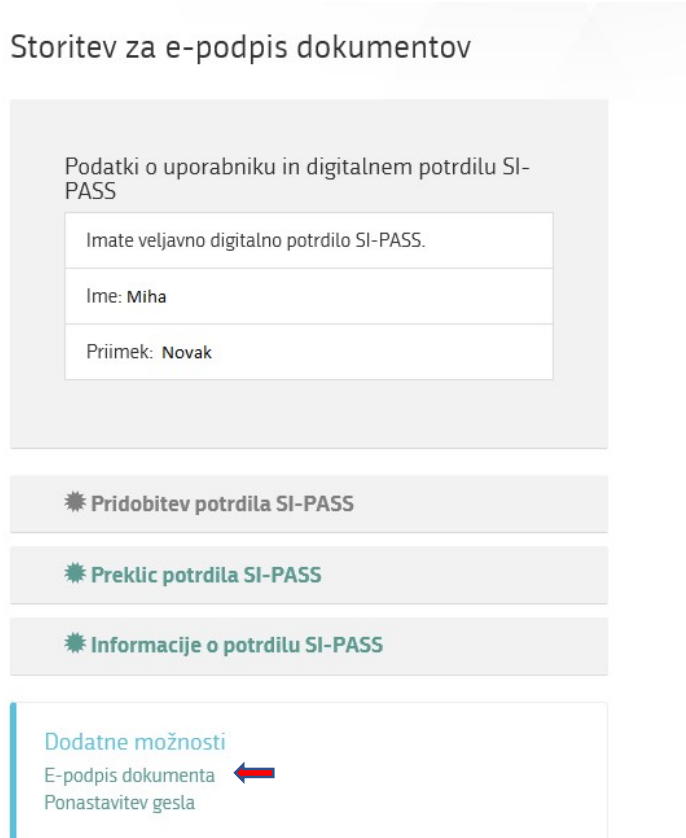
Storitev za e-podpis dokumentov

Podatki o uporabniku in digitalnem potrdilu SI-PASS

Imate veljavno digitalno potrdilo SI-PASS.

Ime: Miha

Priimek: Novak

Pridobitev potrdila SI-PASS

Preklic potrdila SI-PASS

Informacije o potrdilu SI-PASS

Dodatne možnosti
E-podpis dokumenta
Ponastavitev gesla